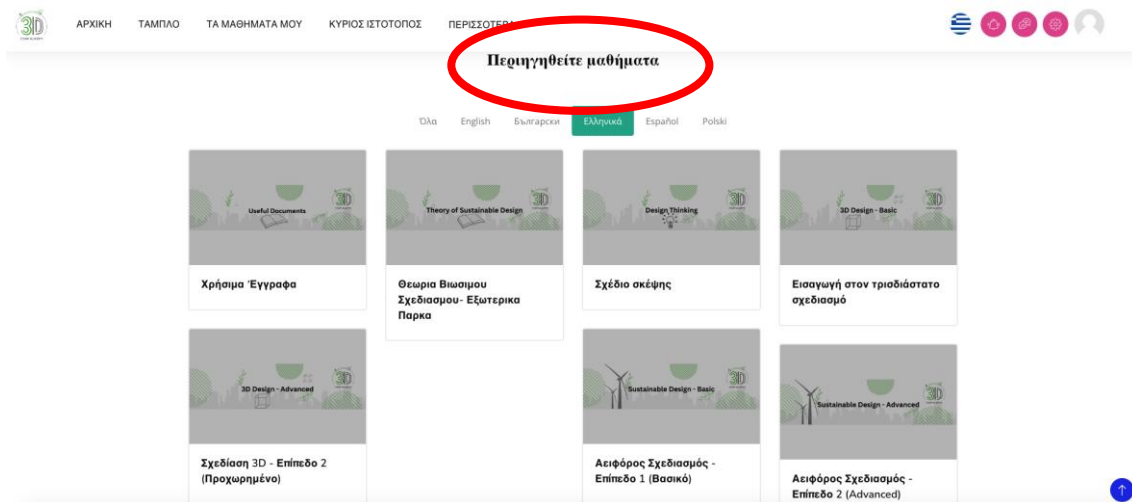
3D

ΑΡΧΙΚΗ ΤΑΜΠΛΟ ΤΑ ΜΑΘΗΜΑΤΑ ΜΟΥ ΚΥΡΙΟΣ ΙΣΤΟΤΟΠΟΣ ΠΕΡΙΣΣΟΤΕΡ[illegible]

Περιηγηθείτε μαθήματα

Όλα English Български Ελληνικά Español Polski

Useful Documents
Χρήσιμα Έγγραφα

Theory of Sustainable Design
Θεωρια Βιωσιμου Σχεδιασμου- Εξωτερικα Παρκα

Design Thinking
Σχέδιο σκέψης

3D Design - Basic
Εισαγωγή στον τρισδιάστατο σχεδιασμό

3D Design - Advanced
Σχεδίαση 3D - Επίπεδο 2 (Προχωρημένο)

Sustainable Design - Basic
Αειφόρος Σχεδιασμός - Επίπεδο 1 (Βασικό)

Sustainable Design - Advanced
Αειφόρος Σχεδιασμός - Επίπεδο 2 (Advanced)